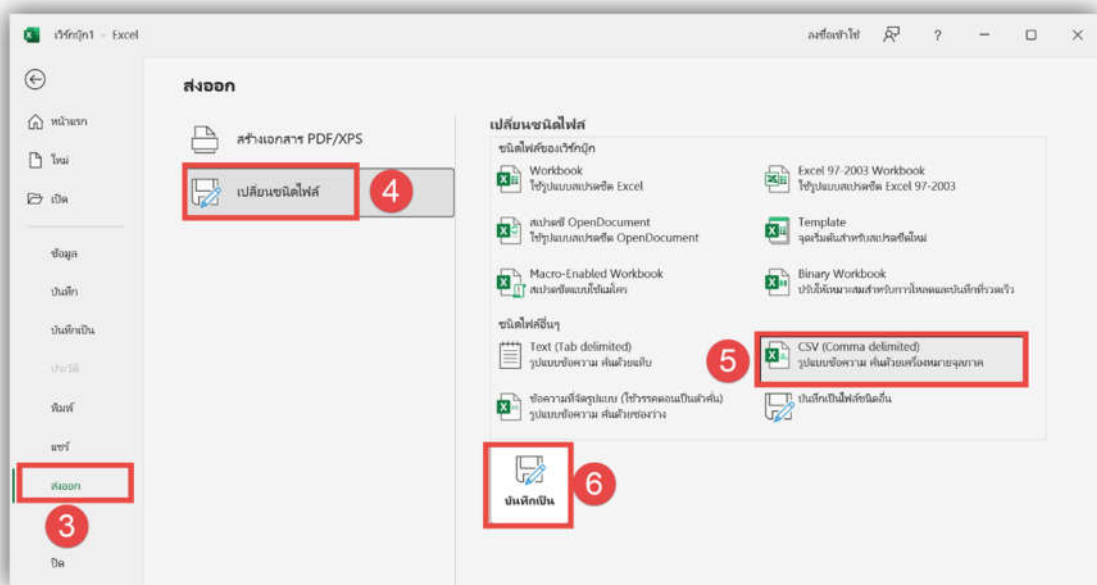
เวิร์กบุ๊ก1 - Excel

ลงชื่อเข้าใช้ ? — ☐ ✕

หน้าแรก
ใหม่
เปิด
ข้อมูล
บันทึก
บันทึกเป็น
ประวัติ
พิมพ์
แชร์
ส่งออก
3
ปิด

ส่งออก

สร้างเอกสาร PDF/XPS
เปลี่ยนชนิดไฟล์
4

เปลี่ยนชนิดไฟล์
ชนิดไฟล์ของเวิร์กบุ๊ก

Workbook
ใช้รูปแบบสเปรดชีต Excel

Excel 97-2003 Workbook
ใช้รูปแบบสเปรดชีต Excel 97-2003

สเปรดชีต OpenDocument
ใช้รูปแบบสเปรดชีต OpenDocument

Template
จุดเริ่มต้นสำหรับสเปรดชีตใหม่

Macro-Enabled Workbook
สเปรดชีตแบบใช้แมโคร

Binary Workbook
ปรับให้เหมาะสมสำหรับการโหลดและบันทึกที่รวดเร็ว

ชนิดไฟล์อื่นๆ

Text (Tab delimited)
รูปแบบข้อความ คั่นด้วยแท็บ

5
CSV (Comma delimited)
รูปแบบข้อความ คั่นด้วยเครื่องหมายจุลภาค

ข้อความที่จัดรูปแบบ (ใช้วรรคตอนเป็นตัวคั่น)
รูปแบบข้อความ คั่นด้วยช่องว่าง

บันทึกเป็นไฟล์ชนิดอื่น

บันทึกเป็น
6